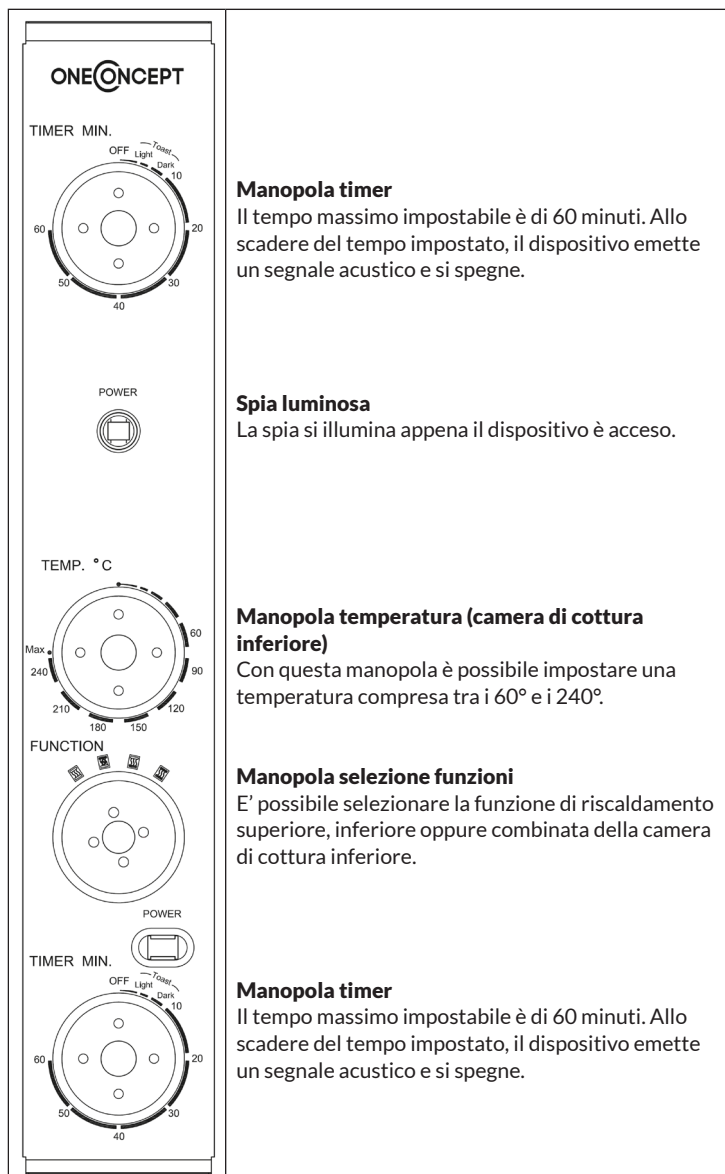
ONECONCEPT

TIMER MIN.

OFF Light Toast Dark 10 20 30 40 50 60

Manopola timer
Il tempo massimo impostabile è di 60 minuti. Allo scadere del tempo impostato, il dispositivo emette un segnale acustico e si spegne.

POWER

Spia luminosa
La spia si illumina appena il dispositivo è acceso.

TEMP. °C

60 90 120 150 180 210 240 Max

Manopola temperatura (camera di cottura inferiore)
Con questa manopola è possibile impostare una temperatura compresa tra i 60° e i 240°.

FUNCTION

Manopola selezione funzioni
E' possibile selezionare la funzione di riscaldamento superiore, inferiore oppure combinata della camera di cottura inferiore.

POWER

TIMER MIN.

OFF Light Toast Dark 10 20 30 40 50 60

Manopola timer
Il tempo massimo impostabile è di 60 minuti. Allo scadere del tempo impostato, il dispositivo emette un segnale acustico e si spegne.